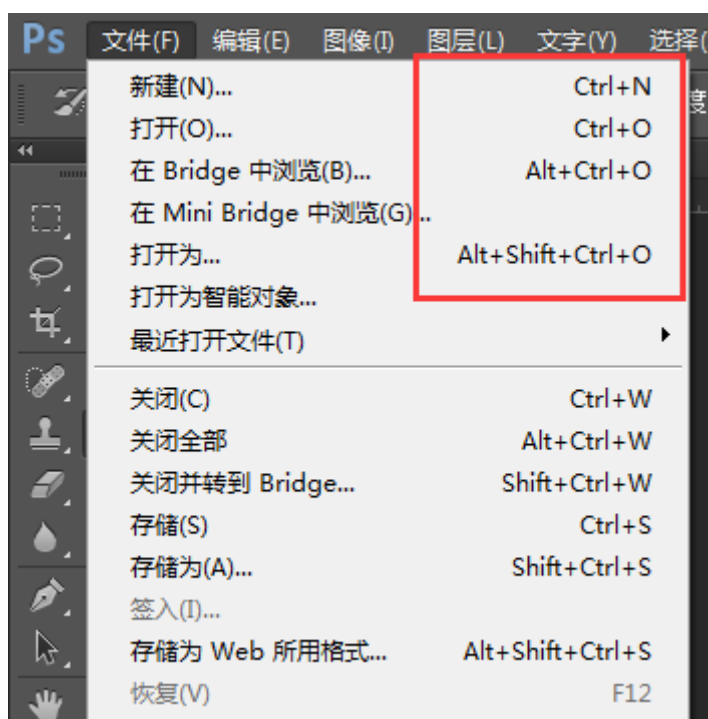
Ps 文件(F) 编辑(E) 图像(I) 图层(L) 文字(Y) 选择

新建(N)... Ctrl+N
打开(O)... Ctrl+O
在 Bridge 中浏览(B)... Alt+Ctrl+O
在 Mini Bridge 中浏览(G)...
打开为... Alt+Shift+Ctrl+O
打开为智能对象...
最近打开文件(T)

关闭(C) Ctrl+W
关闭全部 Alt+Ctrl+W
关闭并转到 Bridge... Shift+Ctrl+W
存储(S) Ctrl+S
存储为(A)... Shift+Ctrl+S
签入(I)...
存储为 Web 所用格式... Alt+Shift+Ctrl+S
恢复(V) F12